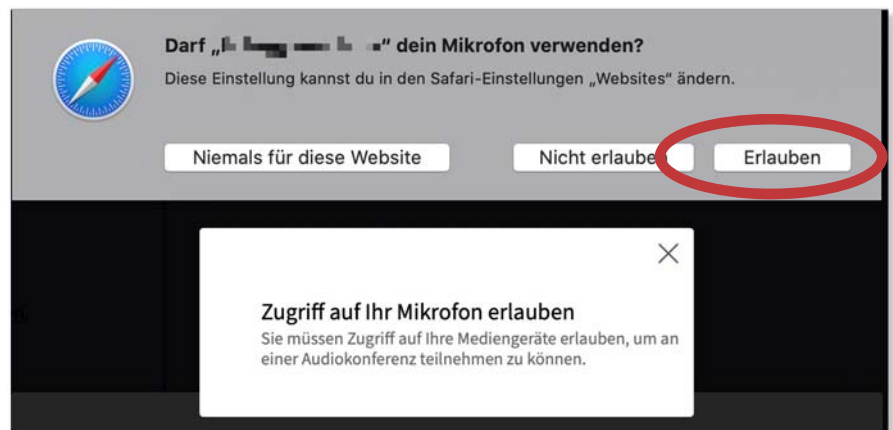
Darf „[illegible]“ dein Mikrofon verwenden?
Diese Einstellung kannst du in den Safari-Einstellungen „Websites“ ändern.

Niemals für diese Website

Nicht erlauben

Erlauben

Zugriff auf Ihr Mikrofon erlauben

Sie müssen Zugriff auf Ihre Mediengeräte erlauben, um an einer Audiokonferenz teilnehmen zu können.